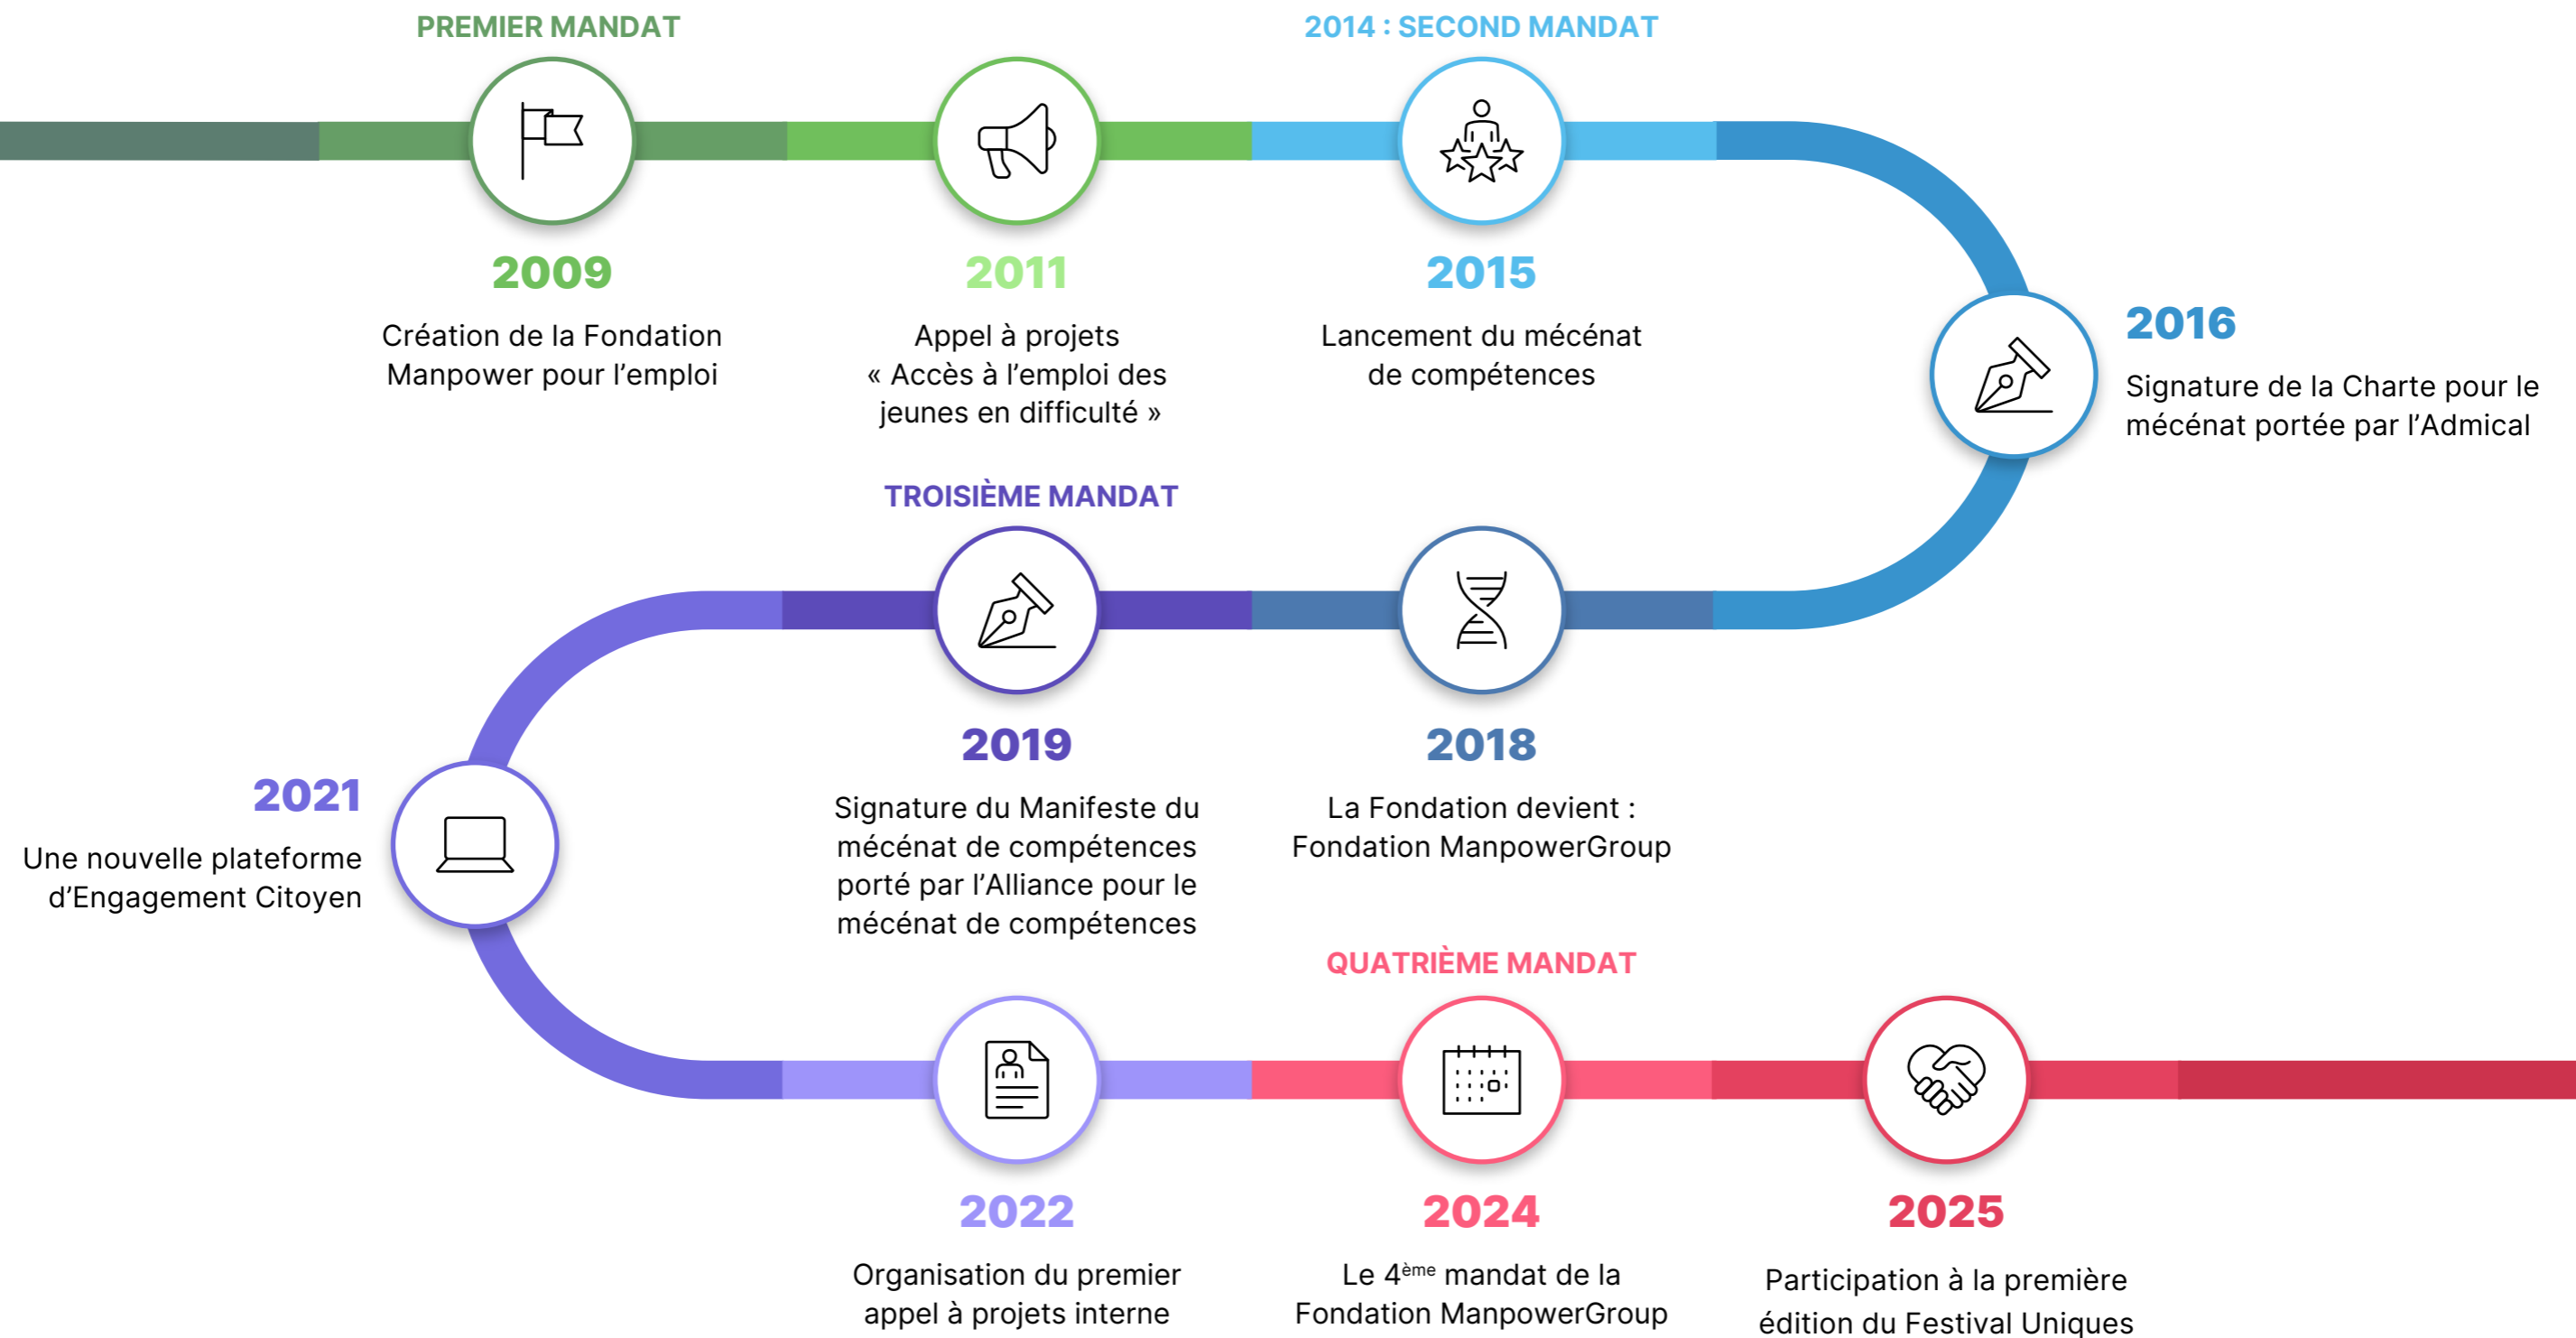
PREMIER MANDAT

2009

Création de la Fondation Manpower pour l’emploi

2011

Appel à projets « Accès à l’emploi des jeunes en difficulté »

2014 : SECOND MANDAT

2015

Lancement du mécénat de compétences

2016

Signature de la Charte pour le mécénat portée par l’Admical

TROISIÈME MANDAT

2019

Signature du Manifeste du mécénat de compétences porté par l’Alliance pour le mécénat de compétences

2018

La Fondation devient : Fondation ManpowerGroup

2021

Une nouvelle plateforme d’Engagement Citoyen

QUATRIÈME MANDAT

2022

Organisation du premier appel à projets interne

2024

Le 4$^{ème}$ mandat de la Fondation ManpowerGroup

2025

Participation à la première édition du Festival Uniques